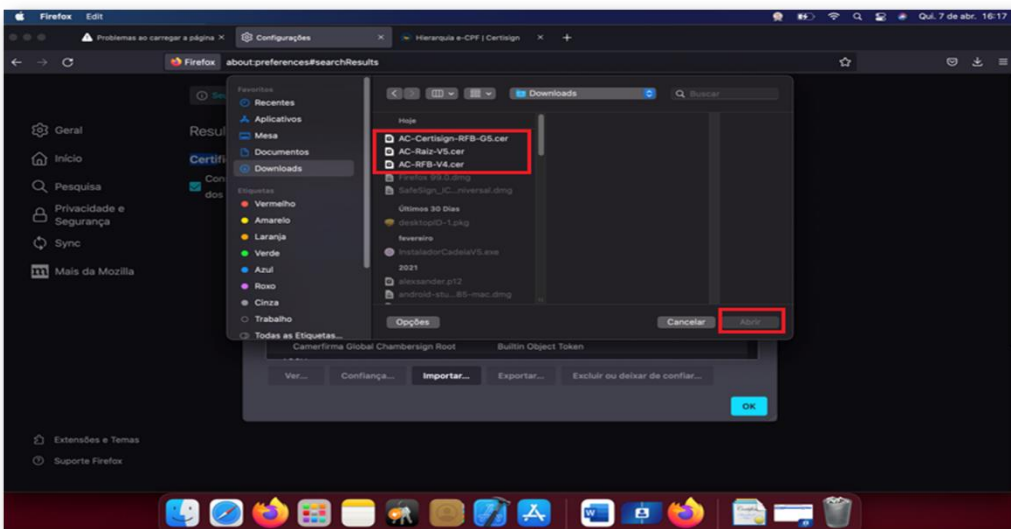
Firefox Edit

Qui. 7 de abr. 16:17

Problemas ao carregar a página ×
Configurações ×
Hierarquia e-CPF | Certisign ×
+

Firefox about:preferences#searchResults

Geral
Início
Pesquisa
Privacidade e Segurança
Sync
Mais da Mozilla

Resul
Certifi
Con
dos

Favoritos
Recentes
Aplicativos
Mesa
Documentos
Downloads
Etiquetas
Vermelho
Amarelo
Laranja
Verde
Azul
Roxo
Cinza
Trabalho
Todas as Etiquetas...

Downloads
Buscar

Hoje
AC-Certisign-RFB-G5.cer
AC-Raiz-V5.cer
AC-RFB-V4.cer
Firefox 99.0.dmg
SafeSign_IC...niversal.dmg
Últimos 30 Dias
desktopID-1.pkg
fevereiro
InstaladorCadeiaV5.exe
2021
alexsander.p12
android-stu...85-mac.dmg

Opções
Cancelar
Abrir

Camerfirma Global Chambersign Root
Builtin Object Token

Ver...
Confiança...
Importar...
Exportar...
Excluir ou deixar de confiar...

OK

Extensões e Temas
Suporte Firefox